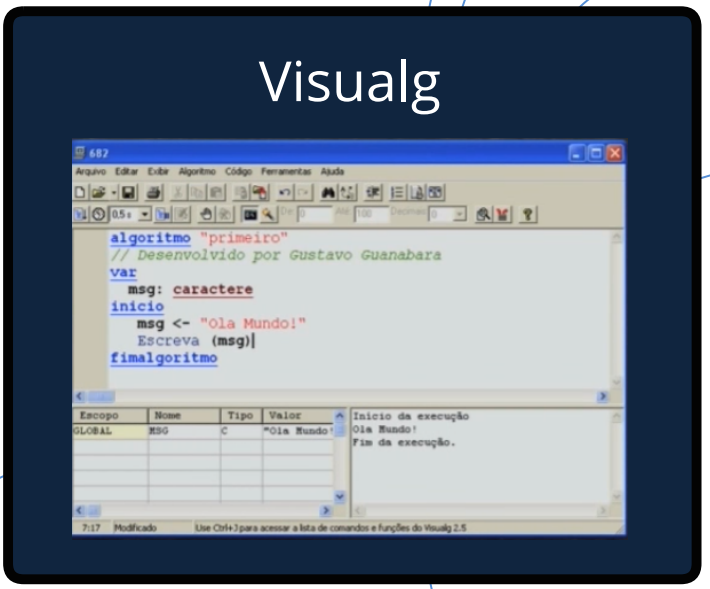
Visualg

682

Arquivo Editar Exibir Algoritmo Código Ferramentas Ajuda

0.5 s De 0 Até 100 Decimais 0

algoritmo "primeiro"
// Desenvolvido por Gustavo Guanabara
var
msg: caractere
inicio
msg <- "Ola Mundo!"
Escreva (msg)
fimalgoritmo

| Escopo | Nome | Tipo | Valor |
|---|---|---|---|
| GLOBAL | MSG | C | "Ola Mundo! |

Inicio da execução
Ola Mundo!
Fim da execução.

7:17 Modificado Use Ctrl+J para acessar a lista de comandos e funções do Visualg 2.5